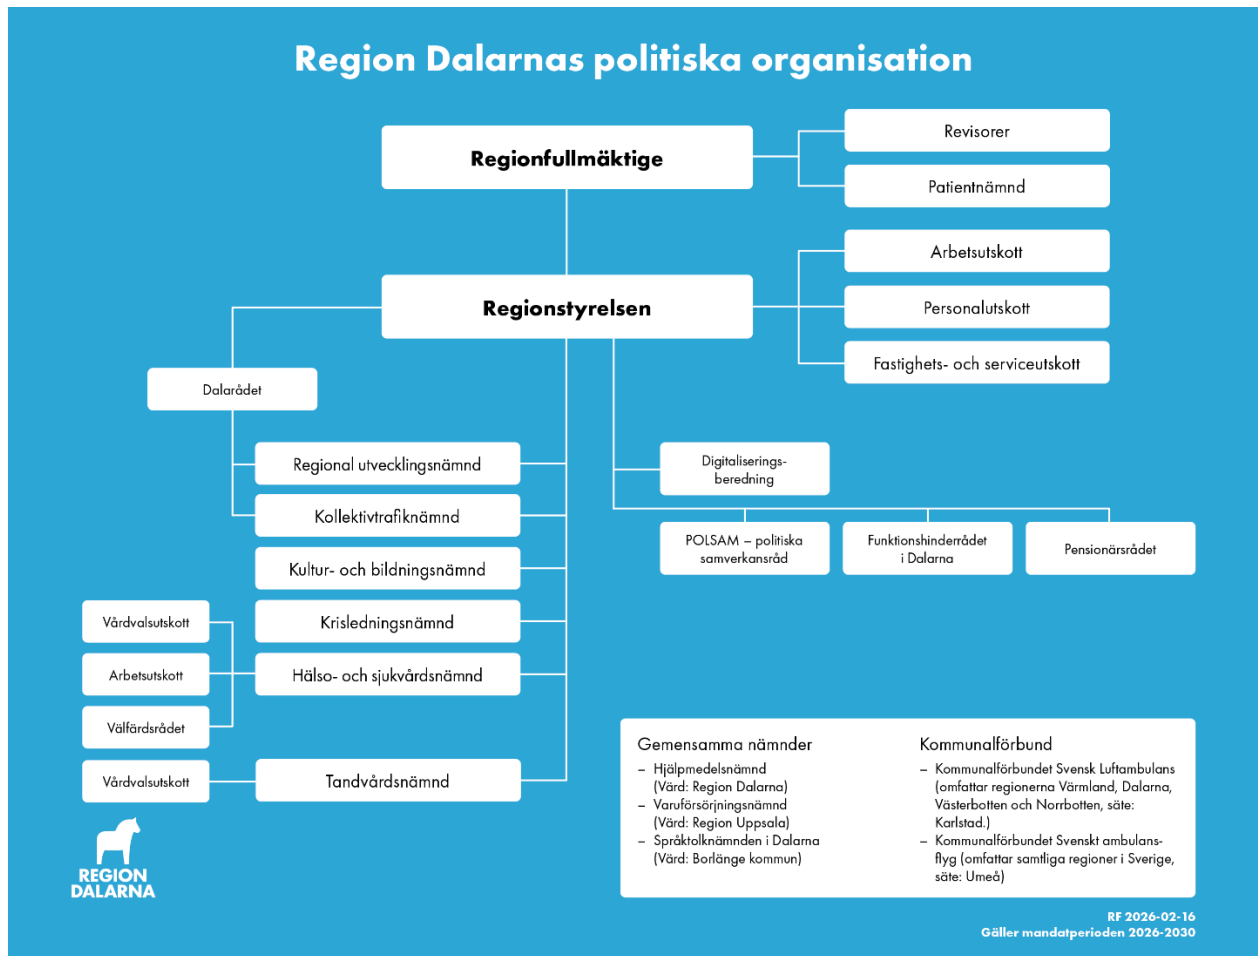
Region Dalarnas politiska organisation

Regionfullmäktige

Revisorer

Patientnämnd

Arbetsutskott

Regionstyrelsen

Personalutskott

Fastighets- och serviceutskott

Dalarådet

Regional utvecklingsnämnd

Digitaliseringsberedning

Kollektivtrafiknämnd

POLSAM – politiska samverkansråd

Funktionshinderrådet i Dalarna

Pensionärsrådet

Kultur- och bildningsnämnd

Vårdvalsutskott

Krisledningsnämnd

Arbetsutskott

Hälso- och sjukvårdsnämnd

Välfärdsrådet

Vårdvalsutskott

Tandvårdsnämnd

Gemensamma nämnder
– Hjälpmedelsnämnd (Värd: Region Dalarna)
– Varuförsörjningsnämnd (Värd: Region Uppsala)
– Språktolknämnden i Dalarna (Värd: Borlänge kommun)

Kommunalförbund
– Kommunalförbundet Svensk Luftambulans (omfattar regionerna Värmland, Dalarna, Västerbotten och Norrbotten, säte: Karlstad.)
– Kommunalförbundet Svenskt ambulansflyg (omfattar samtliga regioner i Sverige, säte: Umeå)

REGION DALARNA

RF 2026-02-16
Gäller mandatperioden 2026-2030